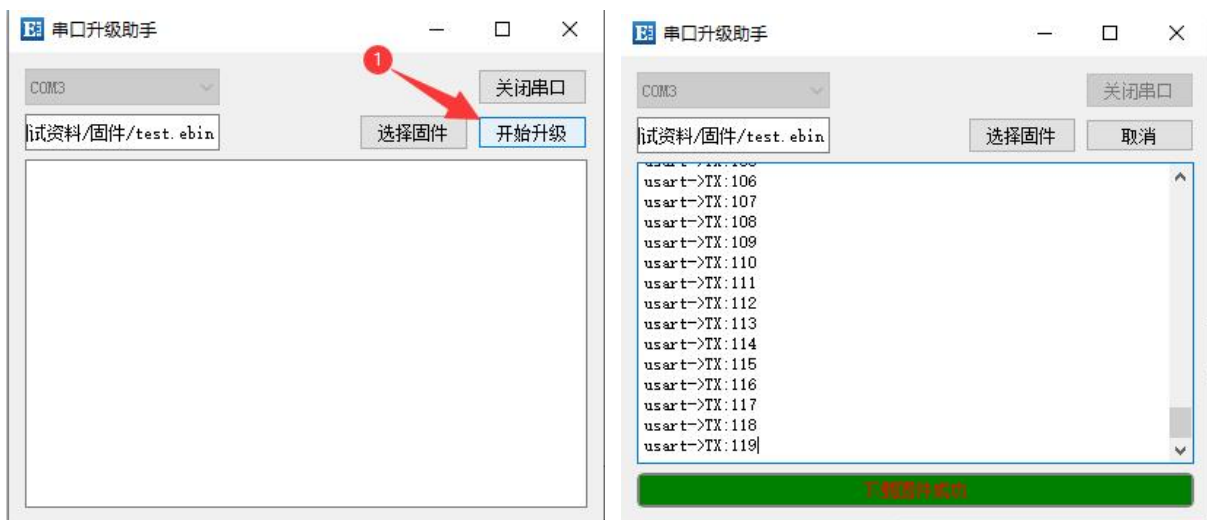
串口升级助手

COM3

关闭串口

1

试资料/固件/test.ebin

选择固件

开始升级

串口升级助手

COM3

关闭串口

试资料/固件/test.ebin

选择固件

取消

usart->TX:106
usart->TX:107
usart->TX:108
usart->TX:109
usart->TX:110
usart->TX:111
usart->TX:112
usart->TX:113
usart->TX:114
usart->TX:115
usart->TX:116
usart->TX:117
usart->TX:118
usart->TX:119

下载固件成功